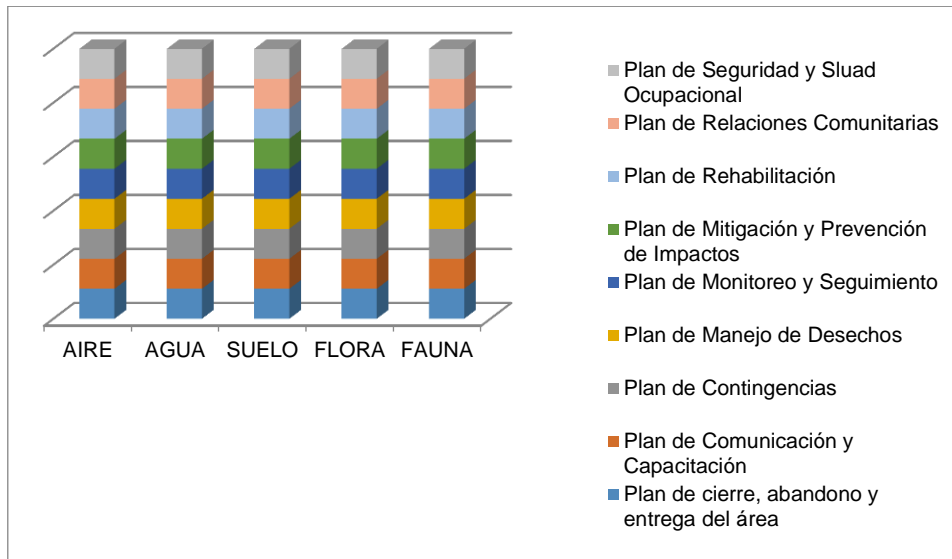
AIRE AGUA SUELO FLORA FAUNA

Plan de Seguridad y Sluad Ocupacional

Plan de Relaciones Comunitarias

Plan de Rehabilitación

Plan de Mitigación y Prevención de Impactos

Plan de Monitoreo y Seguimiento

Plan de Manejo de Desechos

Plan de Contingencias

Plan de Comunicación y Capacitación

Plan de cierre, abandono y entrega del área